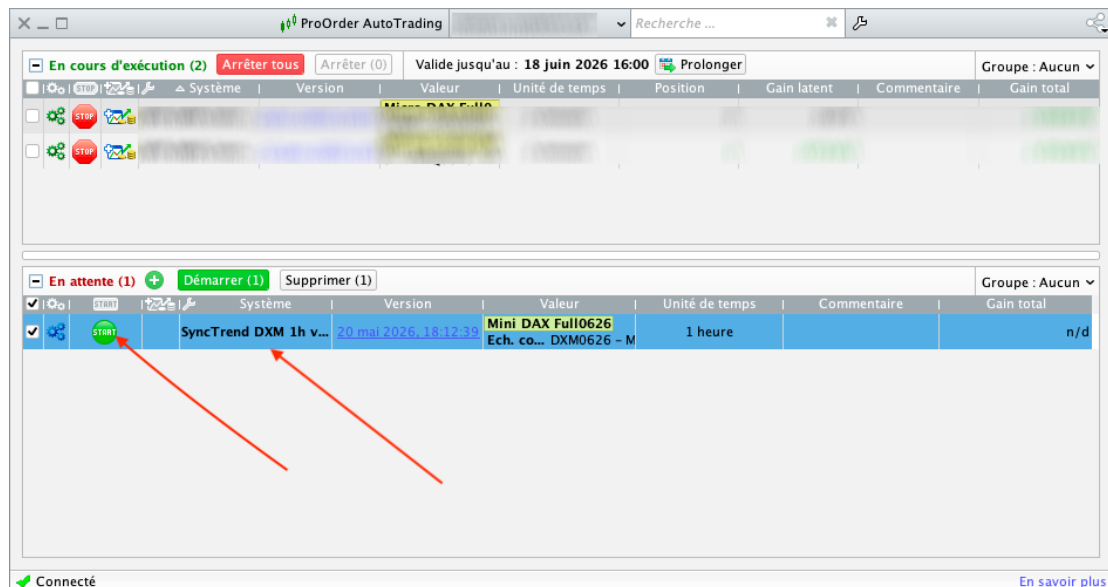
ProOrder AutoTrading
Recherche ...

En cours d'exécution (2) Arrêter tous Arrêter (0) Valide jusqu'au : 18 juin 2026 16:00 Prolonger Groupe : Aucun

| | STOP | | Système | Version | Valeur | Unité de temps | Position | Gain latent | Commentaire | Gain total |
|---|---|---|---|---|---|---|---|---|---|---|
| | STOP | | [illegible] | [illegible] | Micro DAX Full0 | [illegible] | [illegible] | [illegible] | | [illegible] |
| | STOP | | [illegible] | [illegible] | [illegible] | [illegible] | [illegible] | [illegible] | | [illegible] |

En attente (1) Démarrer (1) Supprimer (1) Groupe : Aucun

| | START | | Système | Version | Valeur | Unité de temps | Commentaire | Gain total |
|---|---|---|---|---|---|---|---|---|
| | START | | SyncTrend DXM 1h v... | 20 mai 2026, 18:12:39 | Mini DAX Full0626 Ech. co... DXM0626 – M | 1 heure | | n/d |

Connecté
En savoir plus